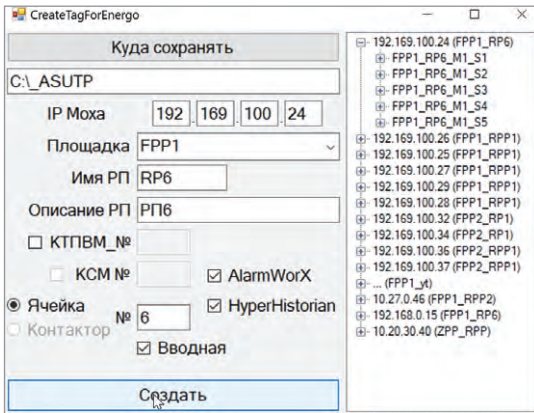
CreateTagForEnergo

Куда сохранять

C:\_ASUTP

IP Моха 192 . 169 . 100 . 24

Площадка FPP1

Имя РП RP6

Описание РП РП6

☐ КТПВМ_№

КСМ №

☑ AlarmWorX

◉ Ячейка

Контактор

№ 6

☑ HyperHistorian

☑ Вводная

Создать

192.169.100.24 (FPP1_RP6)
FPP1_RP6_M1_S1
FPP1_RP6_M1_S2
FPP1_RP6_M1_S3
FPP1_RP6_M1_S4
FPP1_RP6_M1_S5
192.169.100.26 (FPP1_RPP1)
192.169.100.25 (FPP1_RPP1)
192.169.100.27 (FPP1_RPP1)
192.169.100.29 (FPP1_RPP1)
192.169.100.28 (FPP1_RPP1)
192.169.100.32 (FPP2_RP1)
192.169.100.34 (FPP2_RP1)
192.169.100.36 (FPP2_RPP1)
192.169.100.37 (FPP2_RPP1)
... (FPP1_yt)
10.27.0.46 (FPP1_RPP2)
192.168.0.15 (FPP1_RP6)
10.20.30.40 (ZPP_RPP)